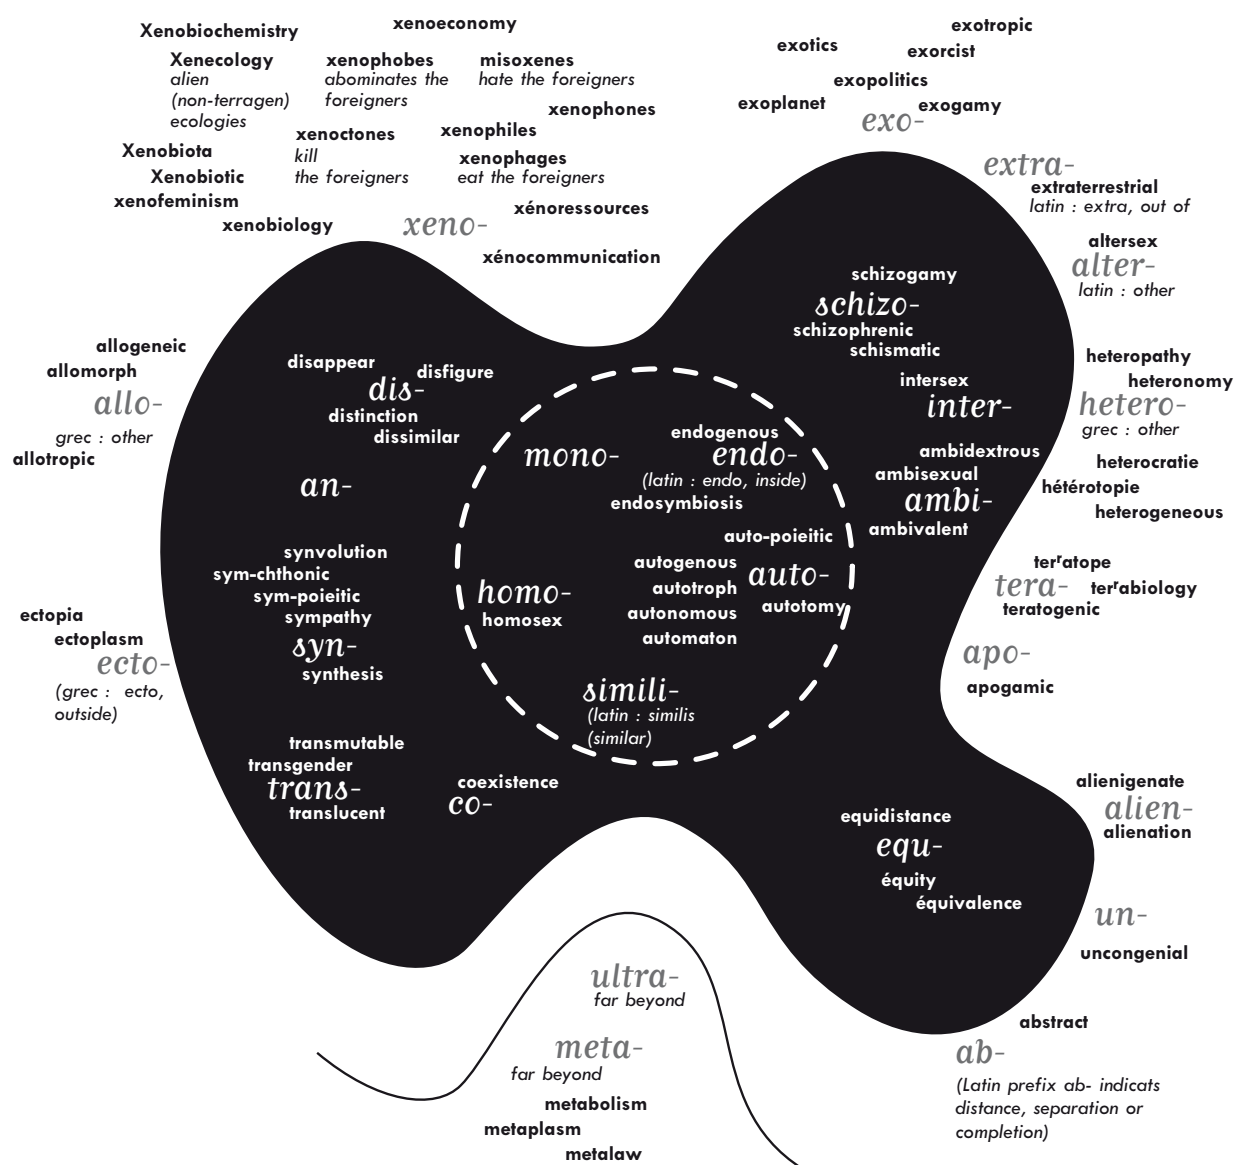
Xenobiochemistry
xenoeconomy
Xenecology
alien (non-terragen) ecologies
xenophobes
abominates the foreigners
misoxenes
hate the foreigners
xenophones
xenophiles
xenoctones
kill the foreigners
xenophages
eat the foreigners
Xenobiota
Xenobiotic
xenofeminism
xenobiology
xeno-
xénoressources
xénocommunication

exotropic
exotics
exorcist
exopolitics
exoplanet
exogamy
exo-

extra-
extraterrestrial
latin : extra, out of
altersex
alter-
latin : other

schizogamy
schizo-
schizophrenic
schismatic
intersex
inter-
ambidextrous
ambisexual
ambi-
ambivalent

heteropathy
heteronomy
hetero-
grec : other
heterocratie
hétérotopie
heterogeneous

allogeneic
allomorph
allo-
grec : other
allotropic

disappear
disfigure
dis-
distinction
dissimilar
an-

mono-
endogenous
endo-
(latin : endo, inside)
endosymbiosis
auto-poieitic
autogenous
autotroph
autonomous
automaton
auto-
autotomy
homo-
homosex
simili-
(latin : similis (similar)

synvolution
sym-chthonic
sym-poieitic
sympathy
syn-
synthesis

ectopia
ectoplasm
ecto-
(grec : ecto, outside)

ter'atope
tera-
ter'abiology
teratogenic
apo-
apogamic

transmutable
transgender
trans-
translucent
coexistence
co-

alienigenate
alien-
alienation
equidistance
equ-
équity
équivalence
un-
uncongenial

ultra-
far beyond
meta-
far beyond
metabolism
metaplasm
metalaw

abstract
ab-
(Latin prefix ab- indicats distance, separation or completion)